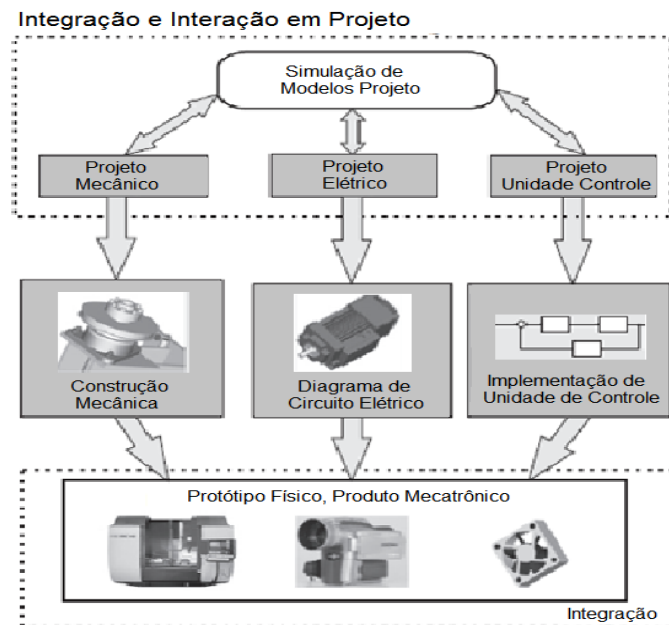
Integração e Interação em Projeto

Simulação de Modelos Projeto

Projeto Mecânico

Projeto Elétrico

Projeto Unidade Controle

Construção Mecânica

Diagrama de Circuito Elétrico

Implementação de Unidade de Controle

Protótipo Físico, Produto Mecatrônico

Integração